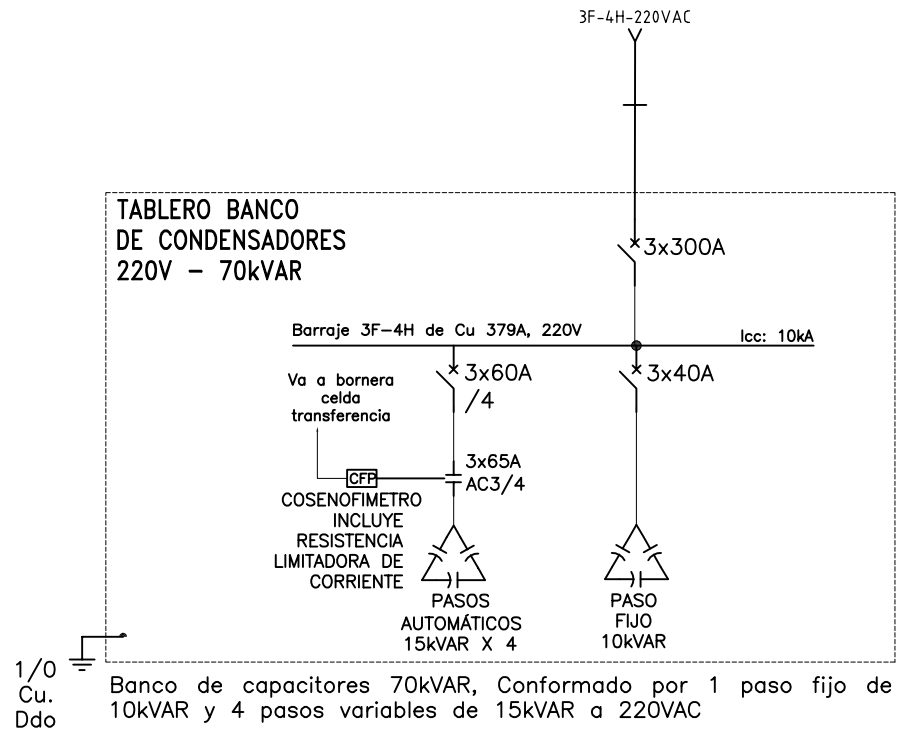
3F-4H-220VAC

TABLERO BANCO
DE CONDENSADORES
220V – 70kVAR

3x300A

Barraje 3F–4H de Cu 379A, 220V

Icc: 10kA

3x60A
/4

3x40A

Va a bornera
celda
transferencia

CFP

3x65A
AC3/4

COSENOFIMETRO
INCLUYE
RESISTENCIA
LIMITADORA DE
CORRIENTE

PASOS
AUTOMÁTICOS
15kVAR X 4

PASO
FIJO
10kVAR

1/0
Cu.
Ddo

Banco de capacitores 70kVAR, Conformado por 1 paso fijo de 10kVAR y 4 pasos variables de 15kVAR a 220VAC